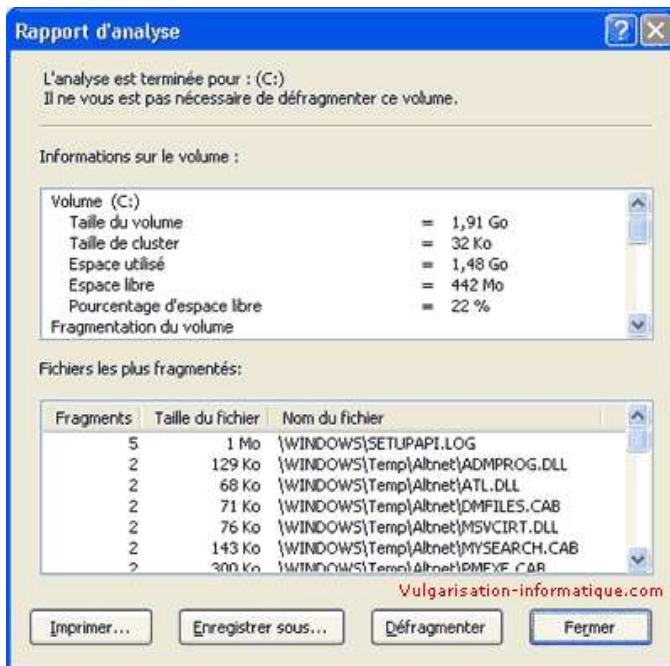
Rapport d'analyse

L'analyse est terminée pour : (C:)
Il ne vous est pas nécessaire de défragmenter ce volume.

Informations sur le volume :

Volume (C:)
Taille du volume = 1,91 Go
Taille de cluster = 32 Ko
Espace utilisé = 1,48 Go
Espace libre = 442 Mo
Pourcentage d'espace libre = 22 %
Fragmentation du volume

Fichiers les plus fragmentés:

| Fragments | Taille du fichier | Nom du fichier |
|---|---|---|
| 5 | 1 Mo | \WINDOWS\SETUPAPI.LOG |
| 2 | 129 Ko | \WINDOWS\Temp\Altnet\ADMPROG.DLL |
| 2 | 68 Ko | \WINDOWS\Temp\Altnet\ATL.DLL |
| 2 | 71 Ko | \WINDOWS\Temp\Altnet\DMFILES.CAB |
| 2 | 76 Ko | \WINDOWS\Temp\Altnet\MSVCIRT.DLL |
| 2 | 143 Ko | \WINDOWS\Temp\Altnet\MYSEARCH.CAB |
| 2 | 300 Ko | \WINDOWS\Temp\Altnet\PMEXE.CAB |

Vulgarisation-informatique.com

Imprimer... Enregistrer sous... Défragmenter Fermer